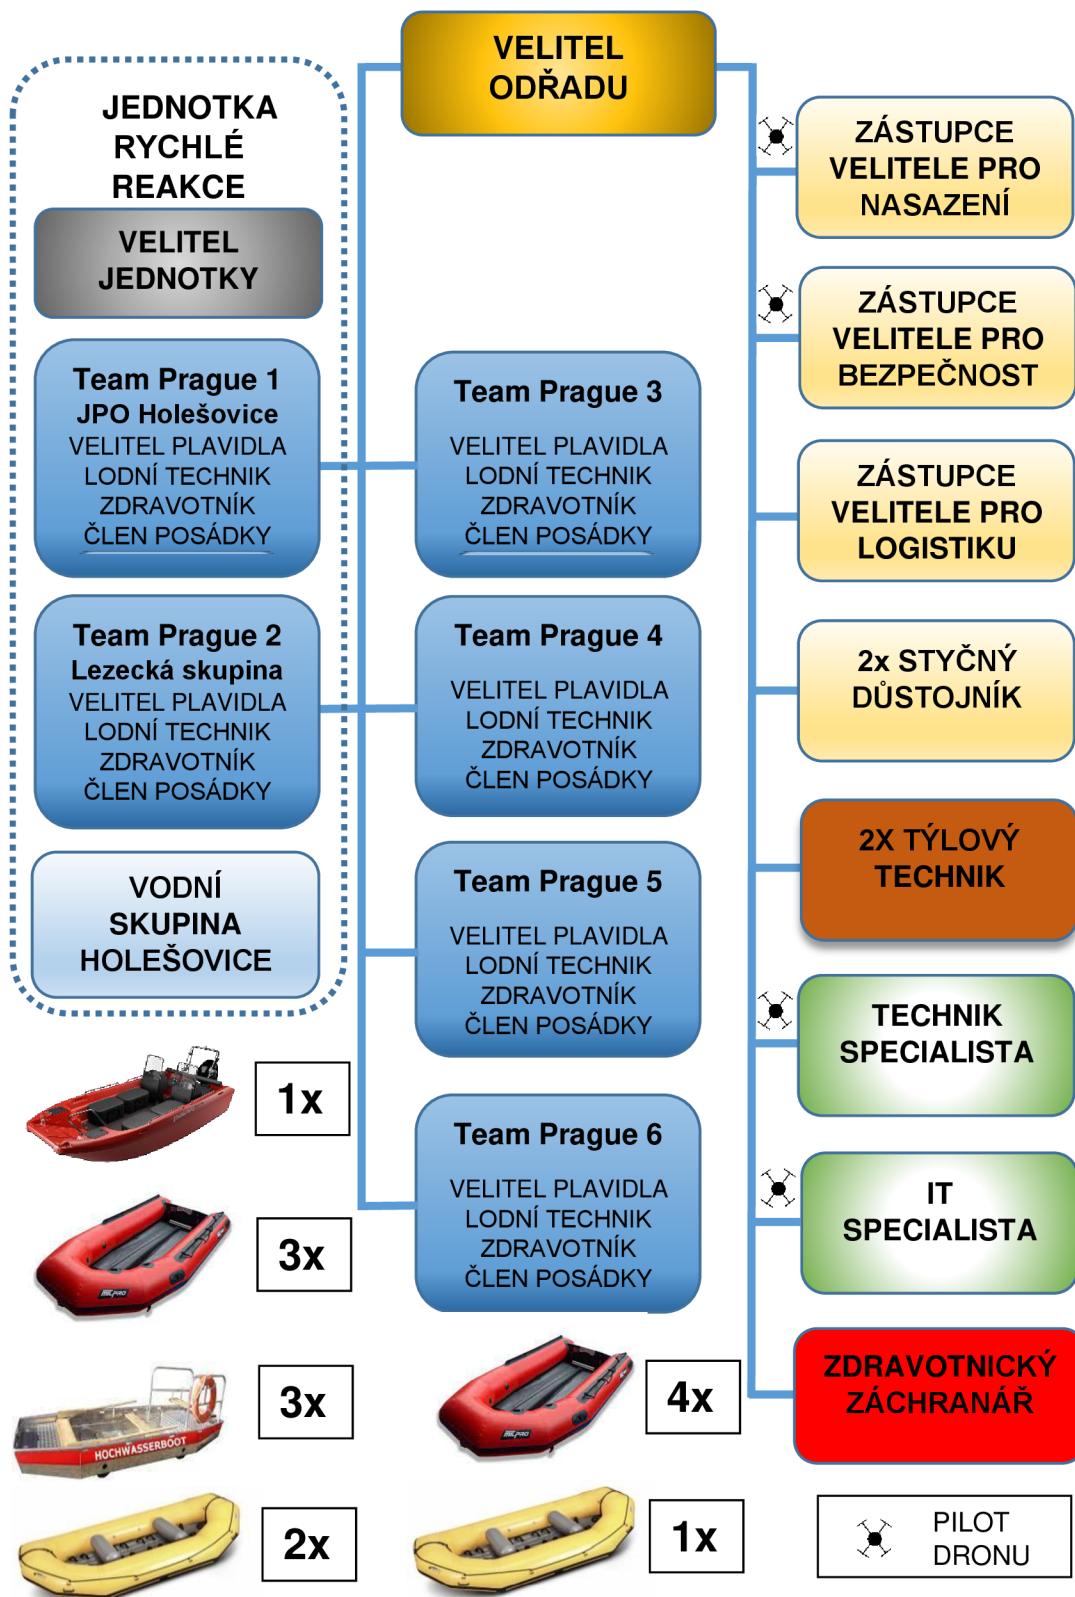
VELITEL ODŘADU

JEDNOTKA RYCHLÉ REAKCE

VELITEL JEDNOTKY

Team Prague 1
JPO Holešovice
VELITEL PLAVIDLA
LODNÍ TECHNIK
ZDRAVOTNÍK
ČLEN POSÁDKY

Team Prague 2
Lezecká skupina
VELITEL PLAVIDLA
LODNÍ TECHNIK
ZDRAVOTNÍK
ČLEN POSÁDKY

VODNÍ SKUPINA HOLEŠOVICE

Team Prague 3
VELITEL PLAVIDLA
LODNÍ TECHNIK
ZDRAVOTNÍK
ČLEN POSÁDKY

Team Prague 4
VELITEL PLAVIDLA
LODNÍ TECHNIK
ZDRAVOTNÍK
ČLEN POSÁDKY

Team Prague 5
VELITEL PLAVIDLA
LODNÍ TECHNIK
ZDRAVOTNÍK
ČLEN POSÁDKY

Team Prague 6
VELITEL PLAVIDLA
LODNÍ TECHNIK
ZDRAVOTNÍK
ČLEN POSÁDKY

ZÁSTUPCE VELITELE PRO NASAZENÍ

ZÁSTUPCE VELITELE PRO BEZPEČNOST

ZÁSTUPCE VELITELE PRO LOGISTIKU

2x STYČNÝ DŮSTOJNÍK

2X TÝLOVÝ TECHNIK

TECHNIK SPECIALISTA

IT SPECIALISTA

ZDRAVOTNICKÝ ZÁCHRANÁŘ

1x

3x

HOCHWASSERBOOT

3x

2x

4x

1x

PILOT DRONU